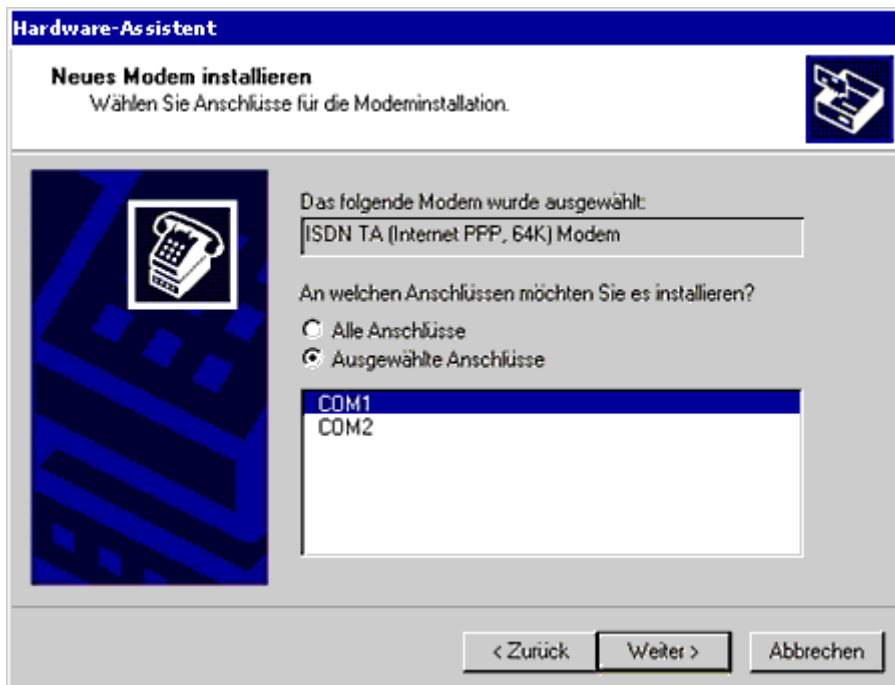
Hardware-Assistent

Neues Modem installieren
Wählen Sie Anschlüsse für die Modeminstallation.

Das folgende Modem wurde ausgewählt:
ISDN TA (Internet PPP, 64K) Modem

An welchen Anschlüssen möchten Sie es installieren?
Alle Anschlüsse
Ausgewählte Anschlüsse

COM1
COM2

< Zurück
Weiter >
Abbrechen